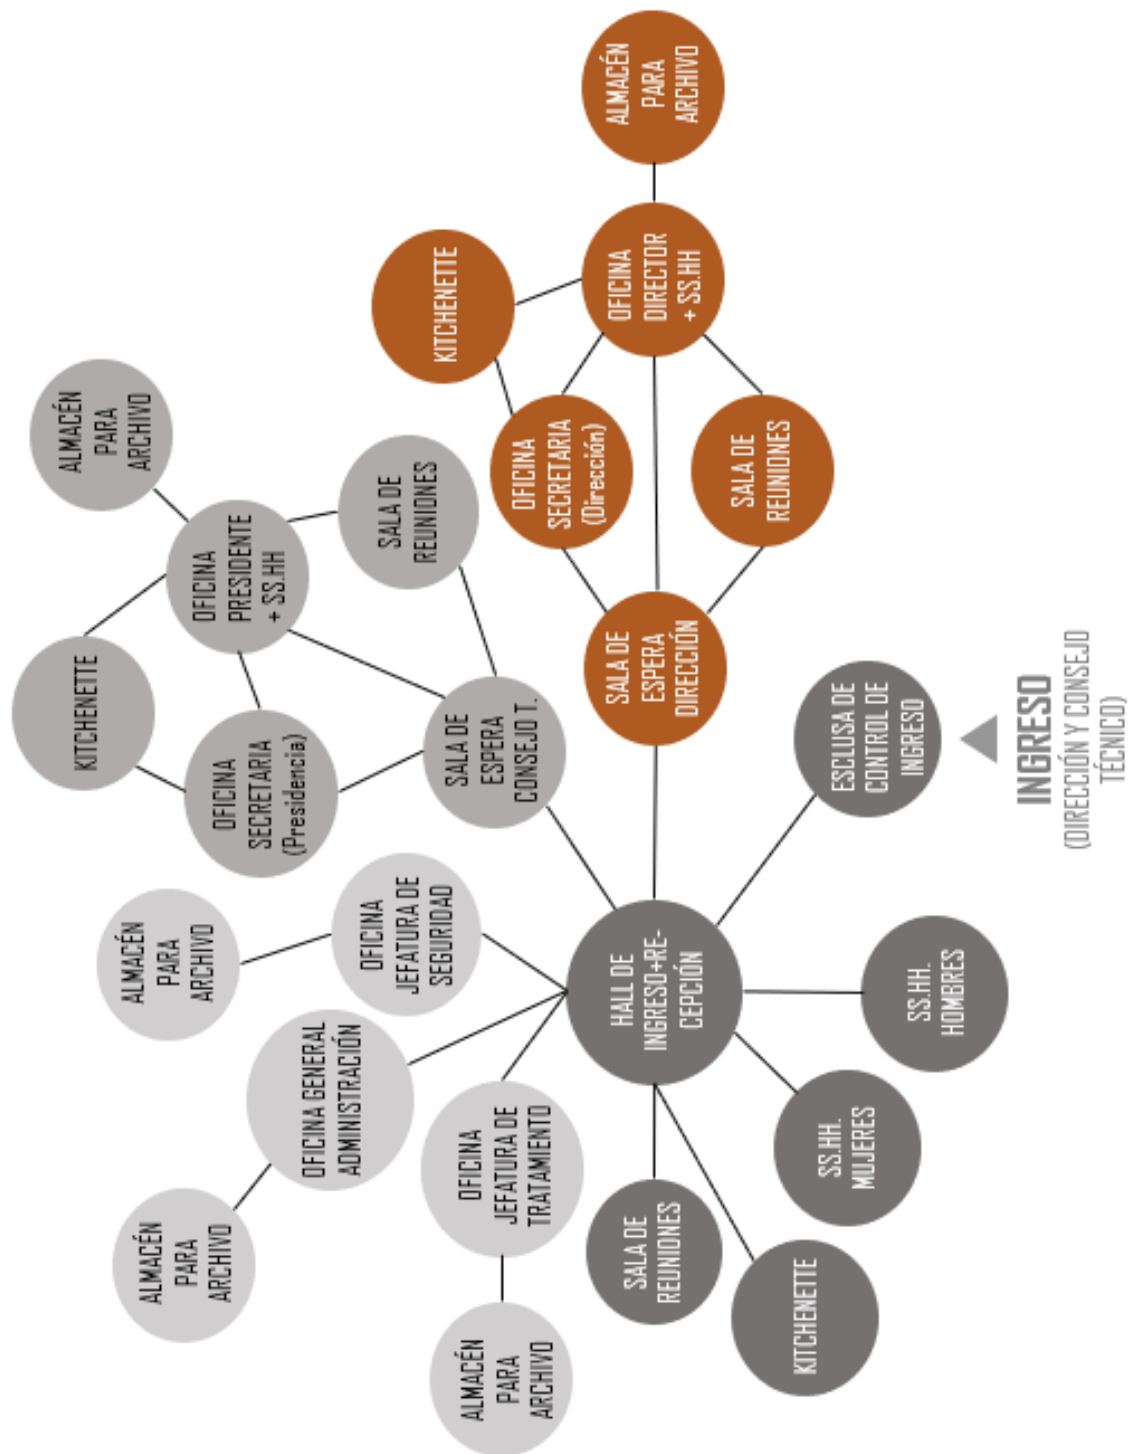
ALMACÉN PARA ARCHIVO

KITCHENETTE

OFICINA DIRECTOR + SS.HH

OFICINA SECRETARIA (Dirección)

SALA DE REUNIONES

SALA DE ESPERA DIRECCIÓN

ALMACÉN PARA ARCHIVO

SALA DE REUNIONES

OFICINA PRESIDENTE + SS.HH

KITCHENETTE

OFICINA SECRETARIA (Presidencia)

SALA DE ESPERA CONSEJO T.

ESCLUSA DE CONTROL DE INGRESO

INGRESO
(DIRECCIÓN Y CONSEJO TÉCNICO)

ALMACÉN PARA ARCHIVO

OFICINA JEFATURA DE SEGURIDAD

HALL DE INGRESO+RECEPCIÓN

SS.HH. HOMBRES

OFICINA GENERAL ADMINISTRACIÓN

SS.HH. MUJERES

OFICINA JEFATURA DE TRATAMIENTO

ALMACÉN PARA ARCHIVO

SALA DE REUNIONES

KITCHENETTE

ALMACÉN PARA ARCHIVO